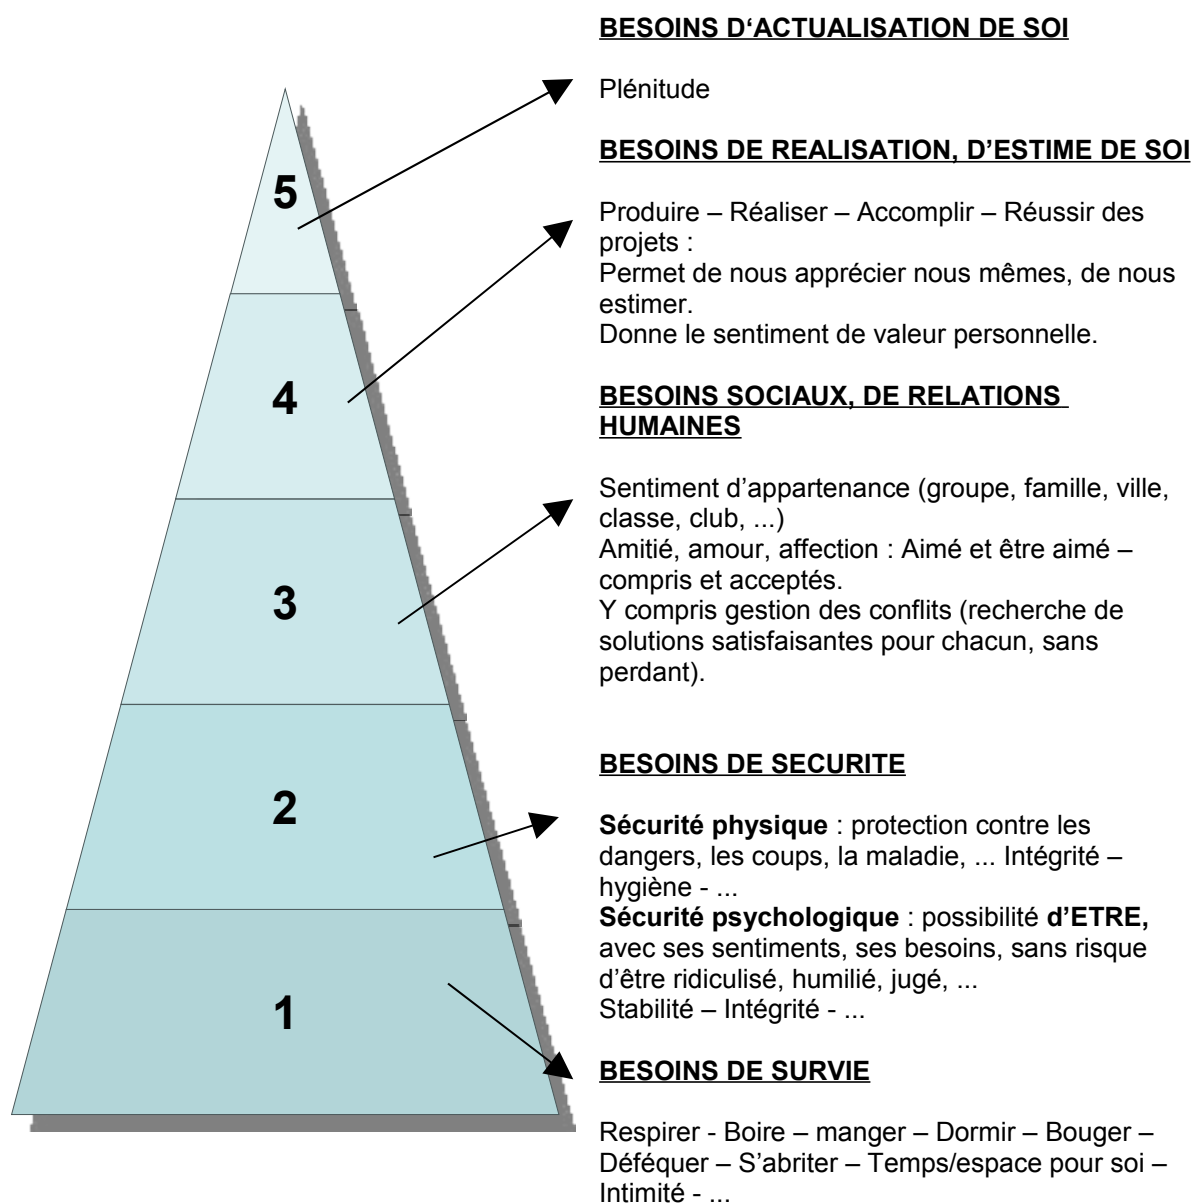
5

4

3

2

1

**BESOINS D'ACTUALISATION DE SOI**

Plénitude

**BESOINS DE REALISATION, D'ESTIME DE SOI**

Produire – Réaliser – Accomplir – Réussir des projets :
Permet de nous apprécier nous mêmes, de nous estimer.
Donne le sentiment de valeur personnelle.

**BESOINS SOCIAUX, DE RELATIONS HUMAINES**

Sentiment d'appartenance (groupe, famille, ville, classe, club, ...)
Amitié, amour, affection : Aimé et être aimé – compris et acceptés.
Y compris gestion des conflits (recherche de solutions satisfaisantes pour chacun, sans perdant).

**BESOINS DE SECURITE**

**Sécurité physique** : protection contre les dangers, les coups, la maladie, ... Intégrité – hygiène - ...
**Sécurité psychologique** : possibilité **d'ETRE,** avec ses sentiments, ses besoins, sans risque d'être ridiculisé, humilié, jugé, ...
Stabilité – Intégrité - ...

**BESOINS DE SURVIE**

Respirer - Boire – manger – Dormir – Bouger – Déféquer – S'abriter – Temps/espace pour soi – Intimité - ...